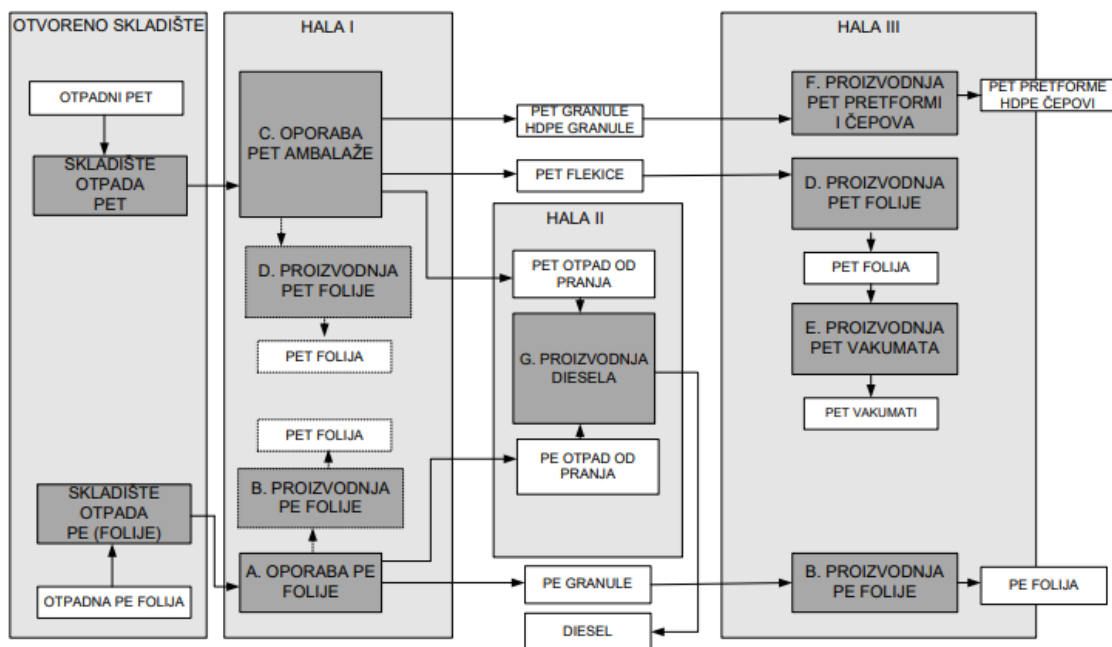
OTVORENO SKLADIŠTE

OTPADNI PET

SKLADIŠTE OTPADA PET

SKLADIŠTE OTPADA PE (FOLIJE)

OTPADNA PE FOLIJA

HALA I

C. OPORABA PET AMBALAŽE

D. PROIZVODNJA PET FOLIJE

PET FOLIJA

PET FOLIJA

B. PROIZVODNJA PE FOLIJE

A. OPORABA PE FOLIJE

PET GRANULE HDPE GRANULE

PET FLEKICE

PE GRANULE

DIESEL

HALA II

PET OTPAD OD PRANJA

G. PROIZVODNJA DIESELA

PE OTPAD OD PRANJA

HALA III

F. PROIZVODNJA PET PRETFORMI I ČEPOVA

PET PRETFORME HDPE ČEPOVI

D. PROIZVODNJA PET FOLIJE

PET FOLIJA

E. PROIZVODNJA PET VAKUMATA

PET VAKUMATI

B. PROIZVODNJA PE FOLIJE

PE FOLIJA